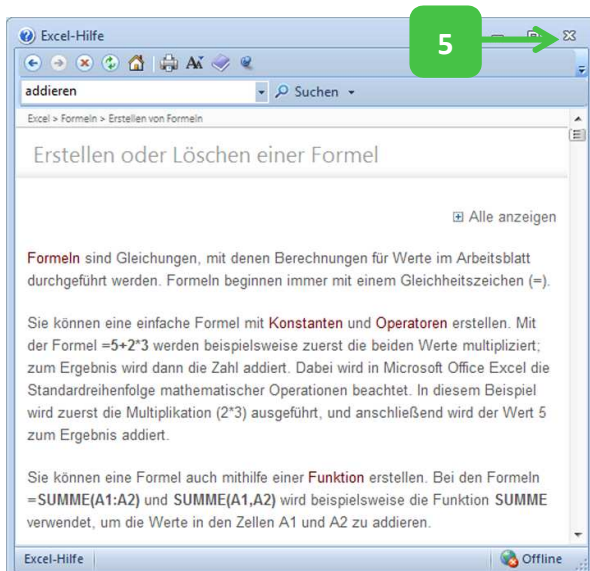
Excel-Hilfe

5

addieren

Suchen

Excel > Formeln > Erstellen von Formeln

Erstellen oder Löschen einer Formel

Alle anzeigen

Formeln sind Gleichungen, mit denen Berechnungen für Werte im Arbeitsblatt durchgeführt werden. Formeln beginnen immer mit einem Gleichheitszeichen (=).

Sie können eine einfache Formel mit Konstanten und Operatoren erstellen. Mit der Formel =5+2*3 werden beispielsweise zuerst die beiden Werte multipliziert; zum Ergebnis wird dann die Zahl addiert. Dabei wird in Microsoft Office Excel die Standardreihenfolge mathematischer Operationen beachtet. In diesem Beispiel wird zuerst die Multiplikation (2*3) ausgeführt, und anschließend wird der Wert 5 zum Ergebnis addiert.

Sie können eine Formel auch mithilfe einer Funktion erstellen. Bei den Formeln =SUMME(A1:A2) und SUMME(A1,A2) wird beispielsweise die Funktion SUMME verwendet, um die Werte in den Zellen A1 und A2 zu addieren.

Excel-Hilfe

Offline